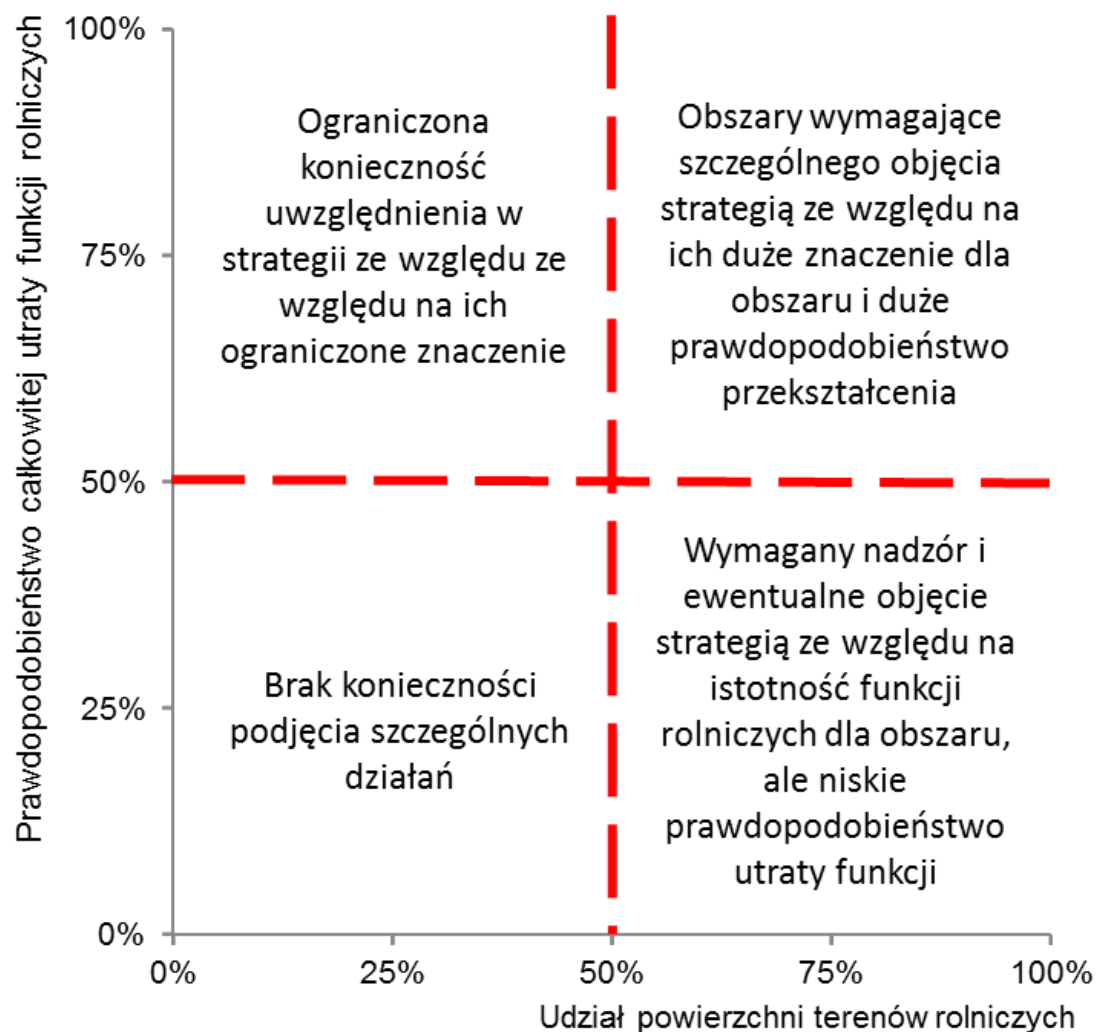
Prawdopodobieństwo całkowitej utraty funkcji rolniczych

100%
75%
50%
25%
0%

Ograniczona konieczność uwzględnienia w strategii ze względu ze względu na ich ograniczone znaczenie

Obszary wymagające szczególnego objęcia strategią ze względu na ich duże znaczenie dla obszaru i duże prawdopodobieństwo przekształcenia

Brak konieczności podjęcia szczególnych działań

Wymagany nadzór i ewentualne objęcie strategią ze względu na istotność funkcji rolniczych dla obszaru, ale niskie prawdopodobieństwo utraty funkcji

0%
25%
50%
75%
100%

Udział powierzchni terenów rolniczych